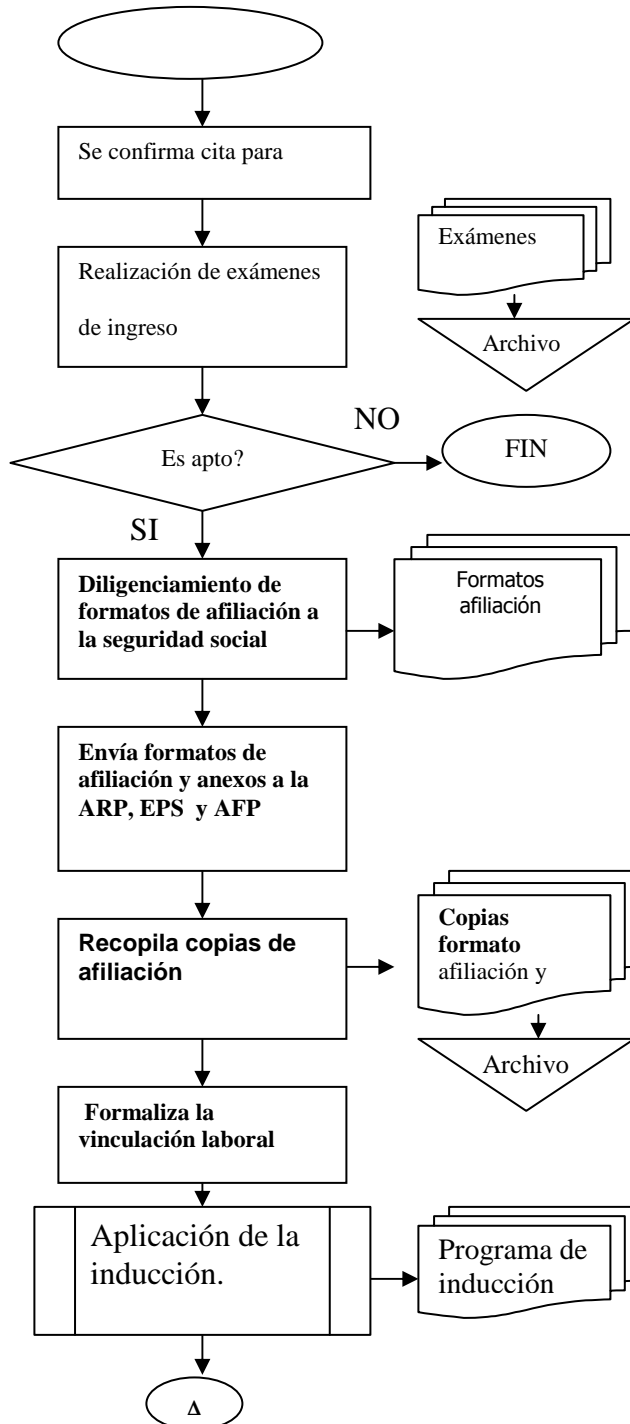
Se confirma cita para

Exámenes

Realización de exámenes de ingreso

Archivo

NO

Es apto?

FIN

SI

**Diligenciamiento de formatos de afiliación a la seguridad social**

Formatos afiliación

**Envía formatos de afiliación y anexos a la ARP, EPS y AFP**

**Recopila copias de afiliación**

**Copias formato** afiliación y

Archivo

**Formaliza la vinculación laboral**

Aplicación de la inducción.

Programa de inducción

A